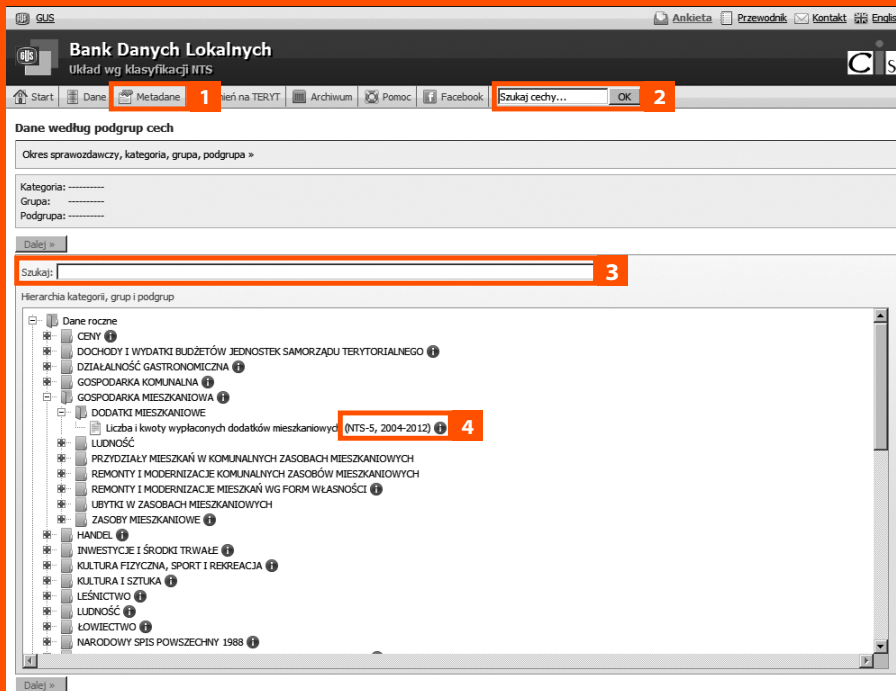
GUS

Ankieta | Przewodnik | Kontakt | Englis

Bank Danych Lokalnych
Układ wg klasyfikacji NTS

Start | Dane | Metadane 1 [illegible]ień na TERYT | Archiwum | Pomoc | Facebook | Szukaj cechy... OK 2

Dane według podgrup cech

Okres sprawozdawczy, kategoria, grupa, podgrupa »

Kategoria: ----------
Grupa: ----------
Podgrupa: ----------

Dalej »

Szukaj: 3

Hierarchia kategorii, grup i podgrup

Dane roczne
CENY
DOCHODY I WYDATKI BUDŻETÓW JEDNOSTEK SAMORZĄDU TERYTORIALNEGO
DZIAŁALNOŚĆ GASTRONOMICZNA
GOSPODARKA KOMUNALNA
GOSPODARKA MIESZKANIOWA
DODATKI MIESZKANIOWE
Liczba i kwoty wypłaconych dodatków mieszkaniowych (NTS-5, 2004-2012) 4
LUDNOŚĆ
PRZYDZIAŁY MIESZKAŃ W KOMUNALNYCH ZASOBACH MIESZKANIOWYCH
REMONTY I MODERNIZACJE KOMUNALNYCH ZASOBÓW MIESZKANIOWYCH
REMONTY I MODERNIZACJE MIESZKAŃ WG FORM WŁASNOŚCI
UBYTKI W ZASOBACH MIESZKANIOWYCH
ZASOBY MIESZKANIOWE
HANDEL
INWESTYCJE I ŚRODKI TRWAŁE
KULTURA FIZYCZNA, SPORT I REKREACJA
KULTURA I SZTUKA
LEŚNICTWO
LUDNOŚĆ
ŁOWIECTWO
NARODOWY SPIS POWSZECHNY 1988

Dalej »